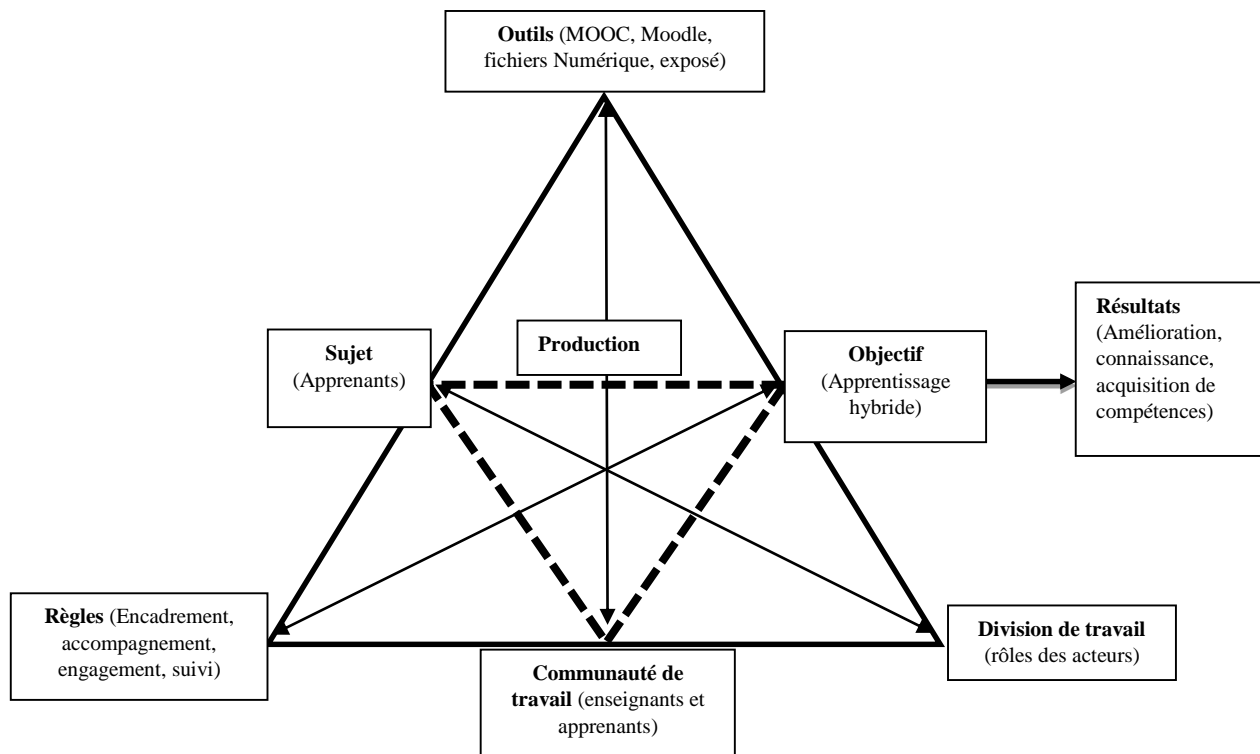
**Outils** (MOOC, Moodle, fichiers Numérique, exposé)

**Sujet** (Apprenants)

**Production**

**Objectif** (Apprentissage hybride)

**Résultats** (Amélioration, connaissance, acquisition de compétences)

**Règles** (Encadrement, accompagnement, engagement, suivi)

**Communauté de travail** (enseignants et apprenants)

**Division de travail** (rôles des acteurs)